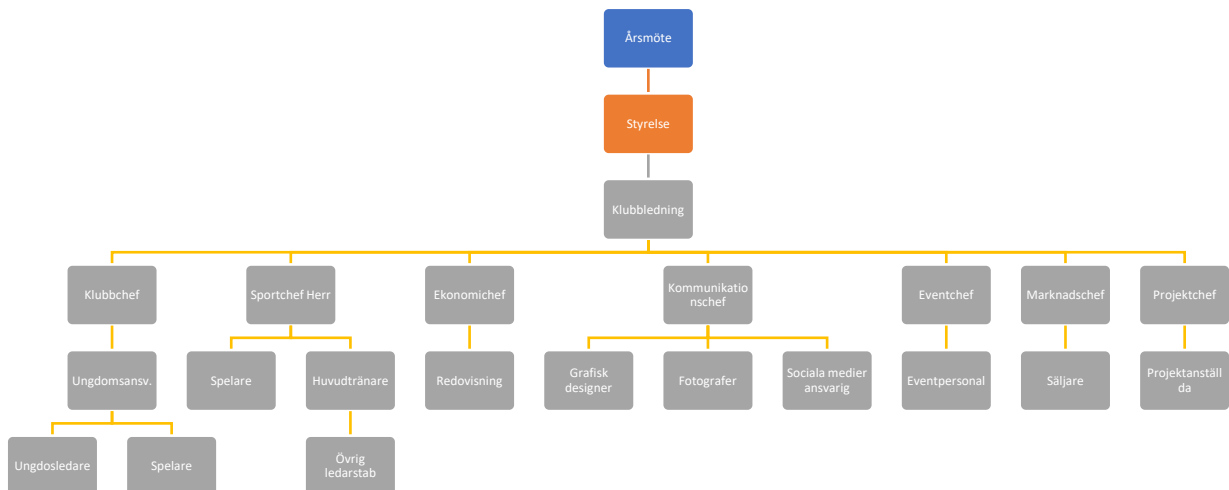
Årsmöte

Styrelse

Klubbledning

Klubbchef

Sportchef Herr

Ekonomichef

Kommunikationschef

Eventchef

Marknadschef

Projektchef

Ungdomsansv.

Spelare

Huvudtränare

Redovisning

Grafisk designer

Fotografer

Sociala medier ansvarig

Eventpersonal

Säljare

Projektanställda

Ungdosledare

Spelare

Övrig ledarstab